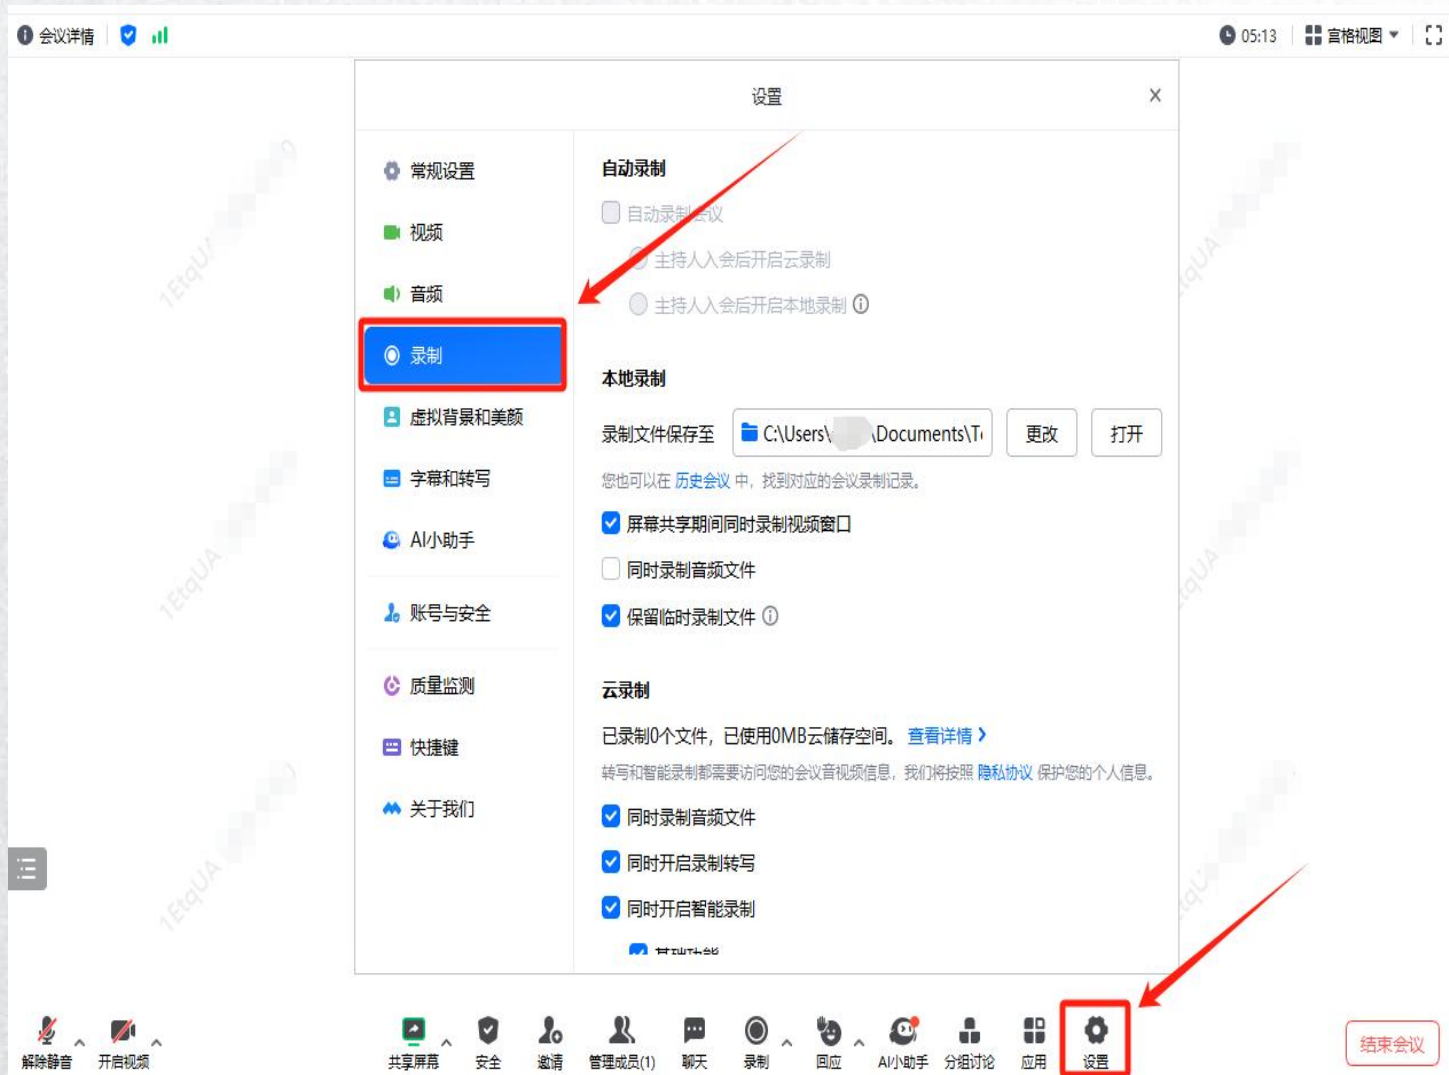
会议详情

05:13 宫格视图

设置

常规设置
视频
音频
录制
虚拟背景和美颜
字幕和转写
AI小助手
账号与安全
质量监测
快捷键
关于我们

自动录制

自动录制会议

主持人入会后开启云录制

主持人入会后开启本地录制

本地录制

录制文件保存至 C:\Users\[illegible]\Documents\T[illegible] 更改 打开

您也可以在 历史会议 中，找到对应的会议录制记录。

屏幕共享期间同时录制视频窗口

同时录制音频文件

保留临时录制文件

云录制

已录制0个文件，已使用0MB云储存空间。 查看详情 ›

转写和智能录制都需要访问您的会议音视频信息，我们将按照 隐私协议 保护您的个人信息。

同时录制音频文件

同时开启录制转写

同时开启智能录制

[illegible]

1EtqUA

解除静音 开启视频 共享屏幕 安全 邀请 管理成员(1) 聊天 录制 回应 AI小助手 分组讨论 应用 设置 结束会议